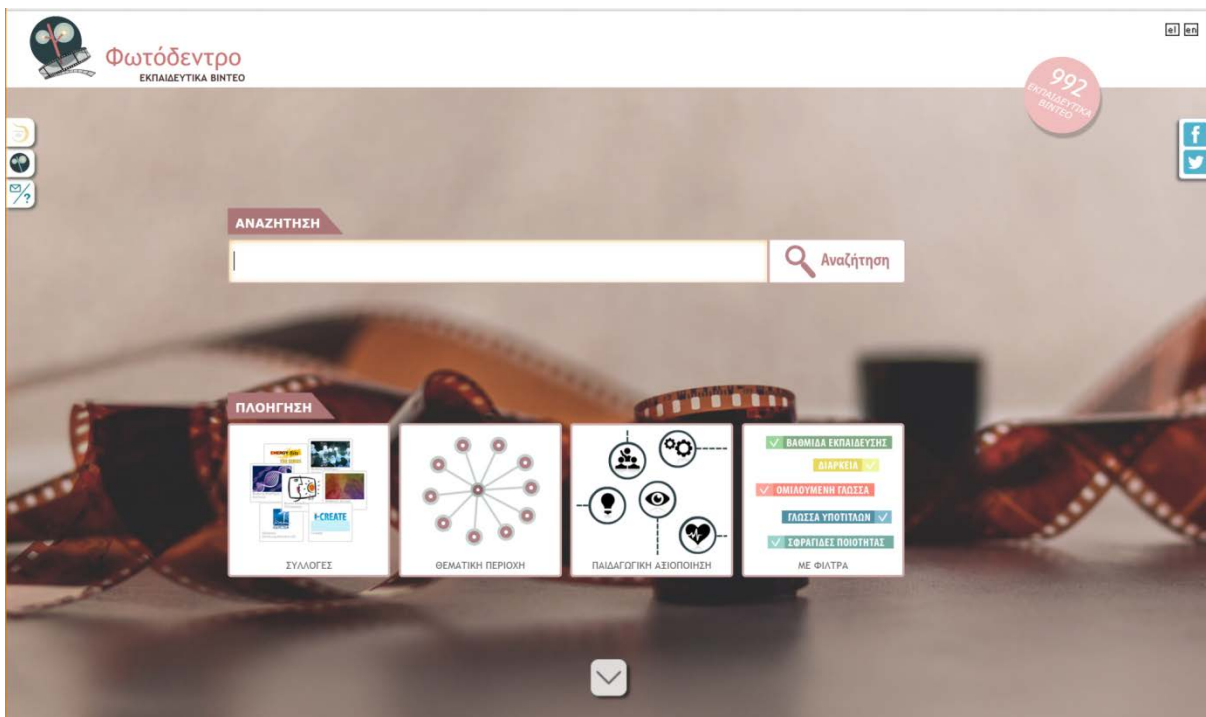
Φωτόδεντρο
ΕΚΠΑΙΔΕΥΤΙΚΑ ΒΙΝΤΕΟ

el en

992
ΕΚΠΑΙΔΕΥΤΙΚΑ ΒΙΝΤΕΟ

ΑΝΑΖΗΤΗΣΗ

Αναζήτηση

ΠΛΟΗΓΗΣΗ

i-CREATE

ΣΥΛΛΟΓΕΣ

ΘΕΜΑΤΙΚΗ ΠΕΡΙΟΧΗ

ΠΑΙΔΑΓΩΓΙΚΗ ΑΞΙΟΠΟΙΗΣΗ

ΒΑΘΜΙΔΑ ΕΚΠΑΙΔΕΥΣΗΣ
ΔΙΑΡΚΕΙΑ
ΟΜΙΛΟΥΜΕΝΗ ΓΛΩΣΣΑ
ΓΛΩΣΣΑ ΥΠΟΤΙΤΛΩΝ
ΣΦΡΑΓΙΔΕΣ ΠΟΙΟΤΗΤΑΣ
ΜΕ ΦΙΛΤΡΑ